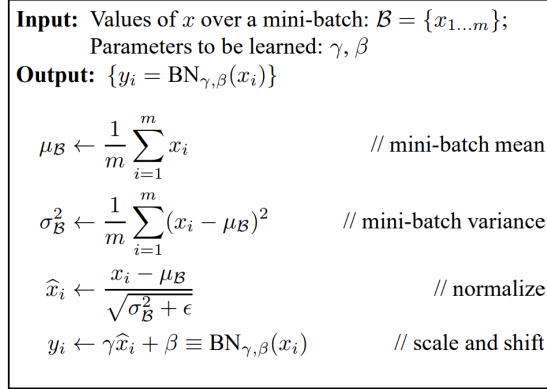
**Input:** Values of $x$ over a mini-batch: $\mathcal{B} = \{x_{1...m}\}$;
Parameters to be learned: $\gamma, \beta$
**Output:** $\{y_i = \text{BN}_{\gamma,\beta}(x_i)\}$

$\mu_{\mathcal{B}} \leftarrow \frac{1}{m}\sum_{i=1}^{m} x_i$ // mini-batch mean

$\sigma_{\mathcal{B}}^2 \leftarrow \frac{1}{m}\sum_{i=1}^{m}(x_i - \mu_{\mathcal{B}})^2$ // mini-batch variance

$\widehat{x}_i \leftarrow \frac{x_i - \mu_{\mathcal{B}}}{\sqrt{\sigma_{\mathcal{B}}^2 + \epsilon}}$ // normalize

$y_i \leftarrow \gamma\widehat{x}_i + \beta \equiv \text{BN}_{\gamma,\beta}(x_i)$ // scale and shift